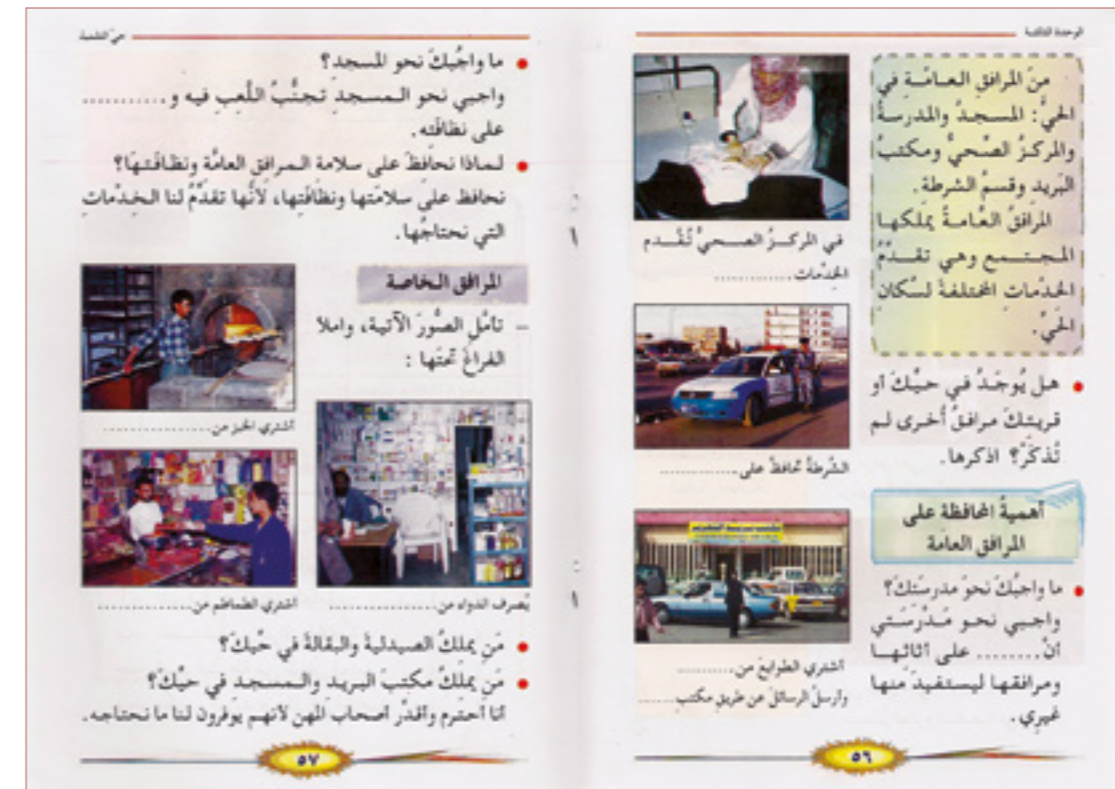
الوحدة الثالثة

منَ المرافقِ العامّةِ في الحيِّ: المسجدُ والمدرسةُ والمركزُ الصّحيُّ ومكتبُ البريدِ وقسمُ الشرطةِ.
المرافقُ العامّةُ يملكها المجتمعُ وهي تقدّمُ الخدماتِ المختلفةَ لسكّانِ الحيِّ.

في المركزِ الصحيِّ نُقدّمُ الخدماتِ ..........

الشرطةُ تحافظُ على ..........

هل يُوجدُ في حيِّكَ أو قريتِكَ مرافقُ أخرى لم تُذكرْ؟ اذكرها.

أهميةُ المحافظة على المرافق العامة

ما واجبُكَ نحوَ مدرستِكَ؟
واجبي نحوَ مدرستي أنْ ........ على أثاثها ومرافقها ليستفيدَ منها غيري.

اشتري الطوابعَ من..........
وأرسلُ الرسائلَ عن طريقِ مكتبِ..........

٥٦

من الشمسة

ما واجبُكَ نحو المسجدِ؟
واجبي نحو المسجدِ تجنّبُ اللّعبِ فيه و .......... على نظافتِه.

لماذا نحافظُ على سلامةِ المرافقِ العامّةِ ونظافتِها؟
نحافظ على سلامتِها ونظافتِها، لأنّها تقدّمُ لنا الخدماتِ التي نحتاجُها.

المرافق الخاصة

- تأمّلِ الصّورَ الآتيةَ، واملأ الفراغَ تحتها:

اشتري الخبزَ من..........

يُصرف الدواءُ من..........

اشتري الطماطم من..........

مَنْ يملكُ الصيدليةَ والبقالةَ في حيِّكَ؟
مَنْ يملكُ مكتبَ البريدِ والمسجدَ في حيِّكَ؟
أنا أحترم وأقدّر أصحاب المهن لأنهم يوفرون لنا ما نحتاجه.

٥٧